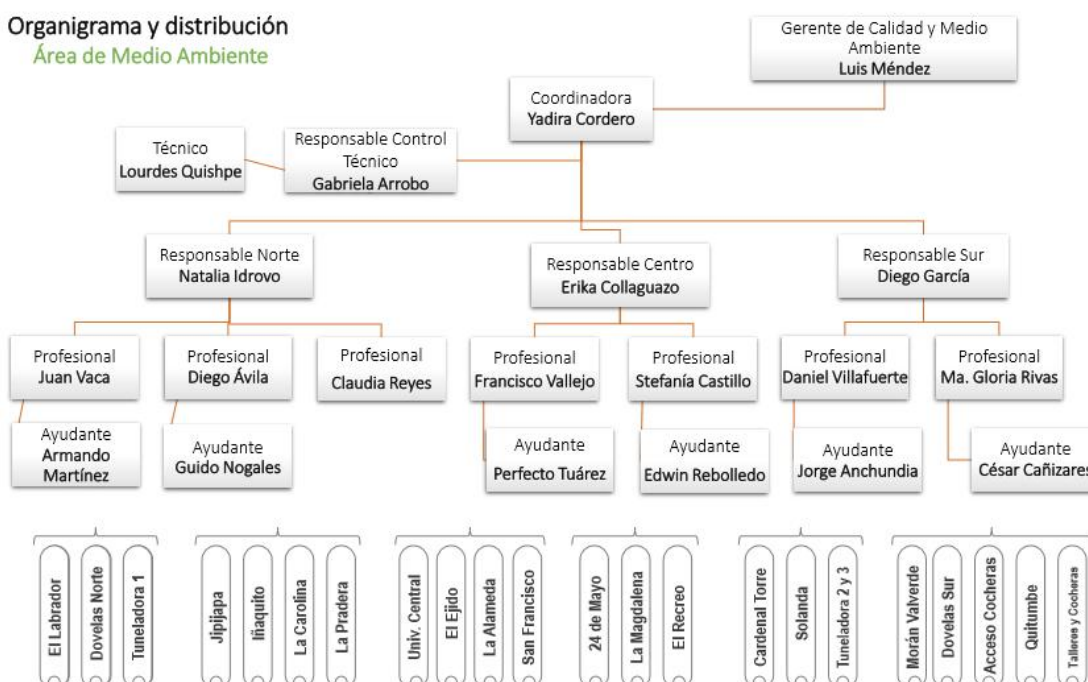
Organigrama y distribución
Área de Medio Ambiente

Gerente de Calidad y Medio Ambiente
Luis Méndez

Coordinadora
Yadira Cordero

Técnico
Lourdes Quishpe

Responsable Control Técnico
Gabriela Arrobo

Responsable Norte
Natalia Idrovo

Responsable Centro
Erika Collaguazo

Responsable Sur
Diego García

Profesional
Juan Vaca

Profesional
Diego Ávila

Profesional
Claudia Reyes

Profesional
Francisco Vallejo

Profesional
Stefanía Castillo

Profesional
Daniel Villafuerte

Profesional
Ma. Gloria Rivas

Ayudante
Armando Martínez

Ayudante
Guido Nogales

Ayudante
Perfecto Tuárez

Ayudante
Edwin Rebolledo

Ayudante
Jorge Anchundia

Ayudante
César Cañizares

El Labrador
Dovelas Norte
Tuneladora 1

Jipijapa
Iñaquito
La Carolina
La Pradera

Univ. Central
El Ejido
La Alameda
San Francisco

24 de Mayo
La Magdalena
El Recreo

Cardenal Torre
Solanda
Tuneladora 2 y 3

Morán Valverde
Dovelas Sur
Acceso Cocheras
Quitumbe
Talleres y Cocheras